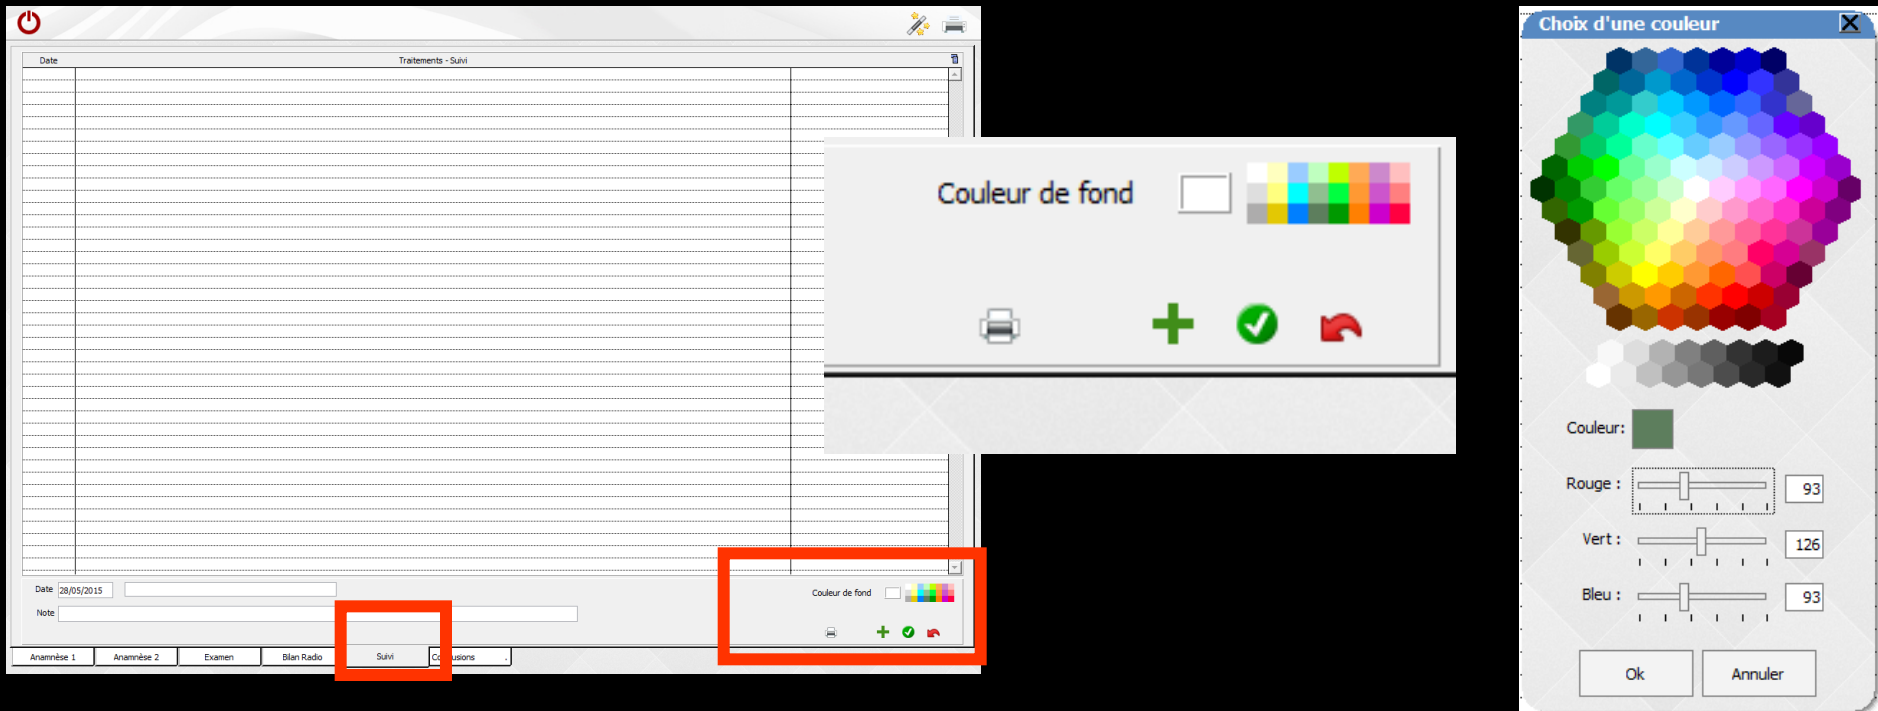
Date

Traitements - Suivi

Date 28/05/2015

Note

Couleur de fond

Anamnèse 1 | Anamnèse 2 | Examen | Bilan Radio | Suivi | Co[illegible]usions

Couleur de fond

Choix d'une couleur

Couleur:

Rouge : 93

Vert : 126

Bleu : 93

Ok

Annuler